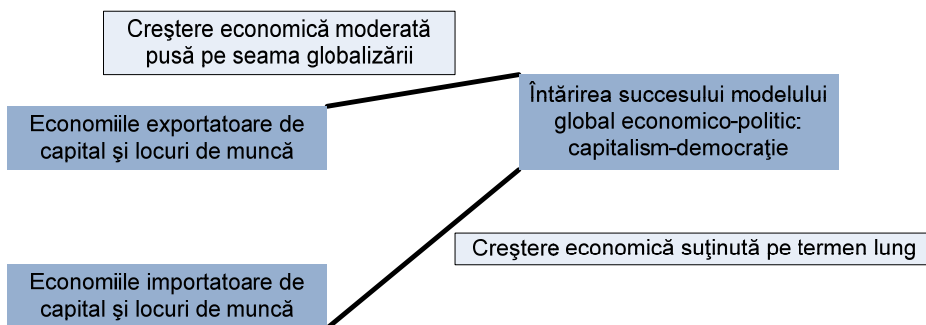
Creştere economică moderată pusă pe seama globalizării

Economiile exportatoare de capital şi locuri de muncă

Întărirea succesului modelului global economico-politic: capitalism-democraţie

Creştere economică suţinută pe termen lung

Economiile importatoare de capital şi locuri de muncă